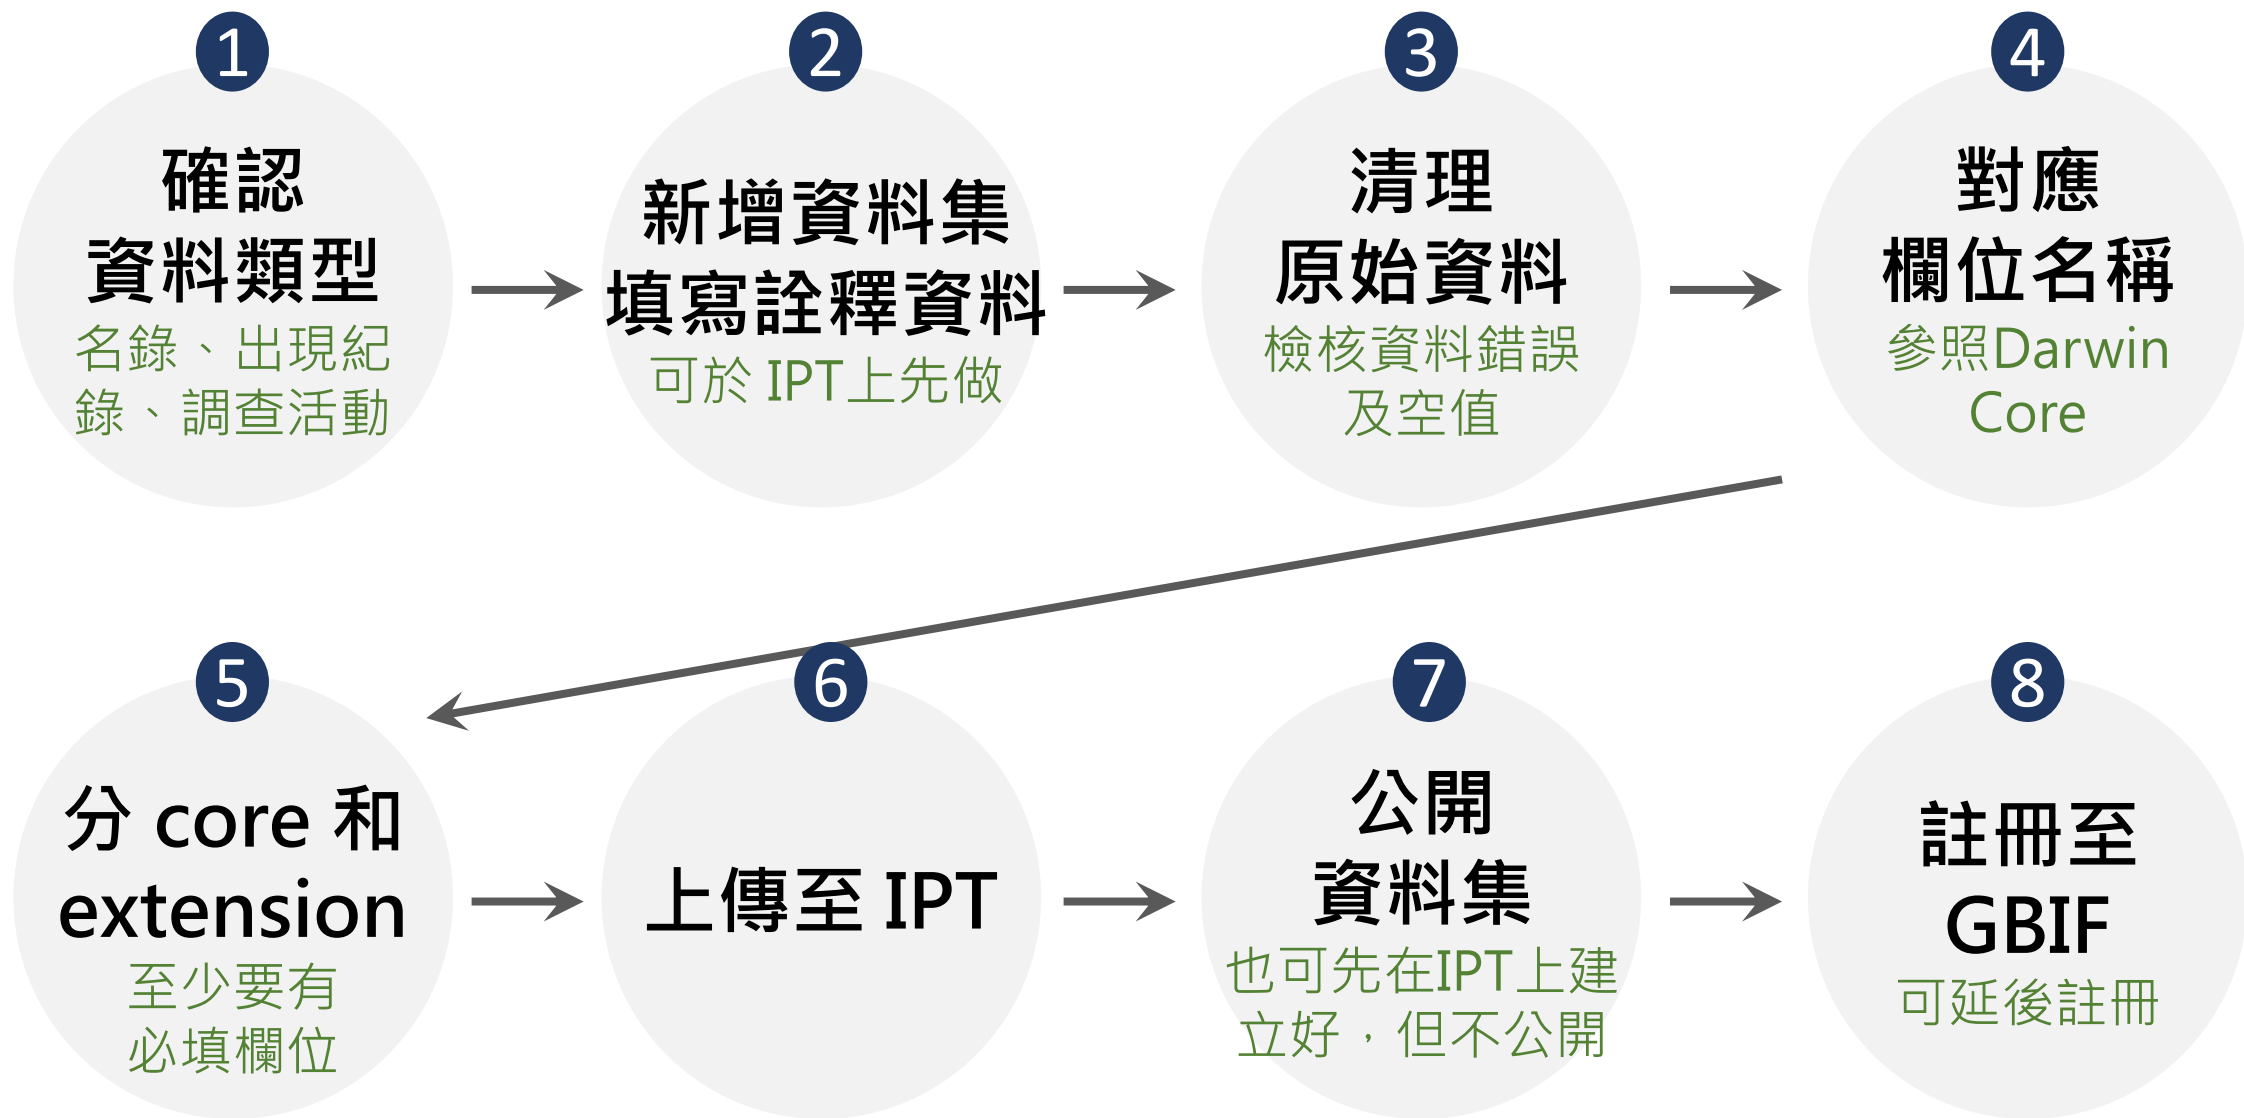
1
確認
資料類型
名錄、出現紀錄、調查活動

2
新增資料集
填寫詮釋資料
可於 IPT上先做

3
清理
原始資料
檢核資料錯誤及空值

4
對應
欄位名稱
參照Darwin Core

5
分 core 和 extension
至少要有必填欄位

6
上傳至 IPT

7
公開
資料集
也可先在IPT上建立好，但不公開

8
註冊至
GBIF
可延後註冊